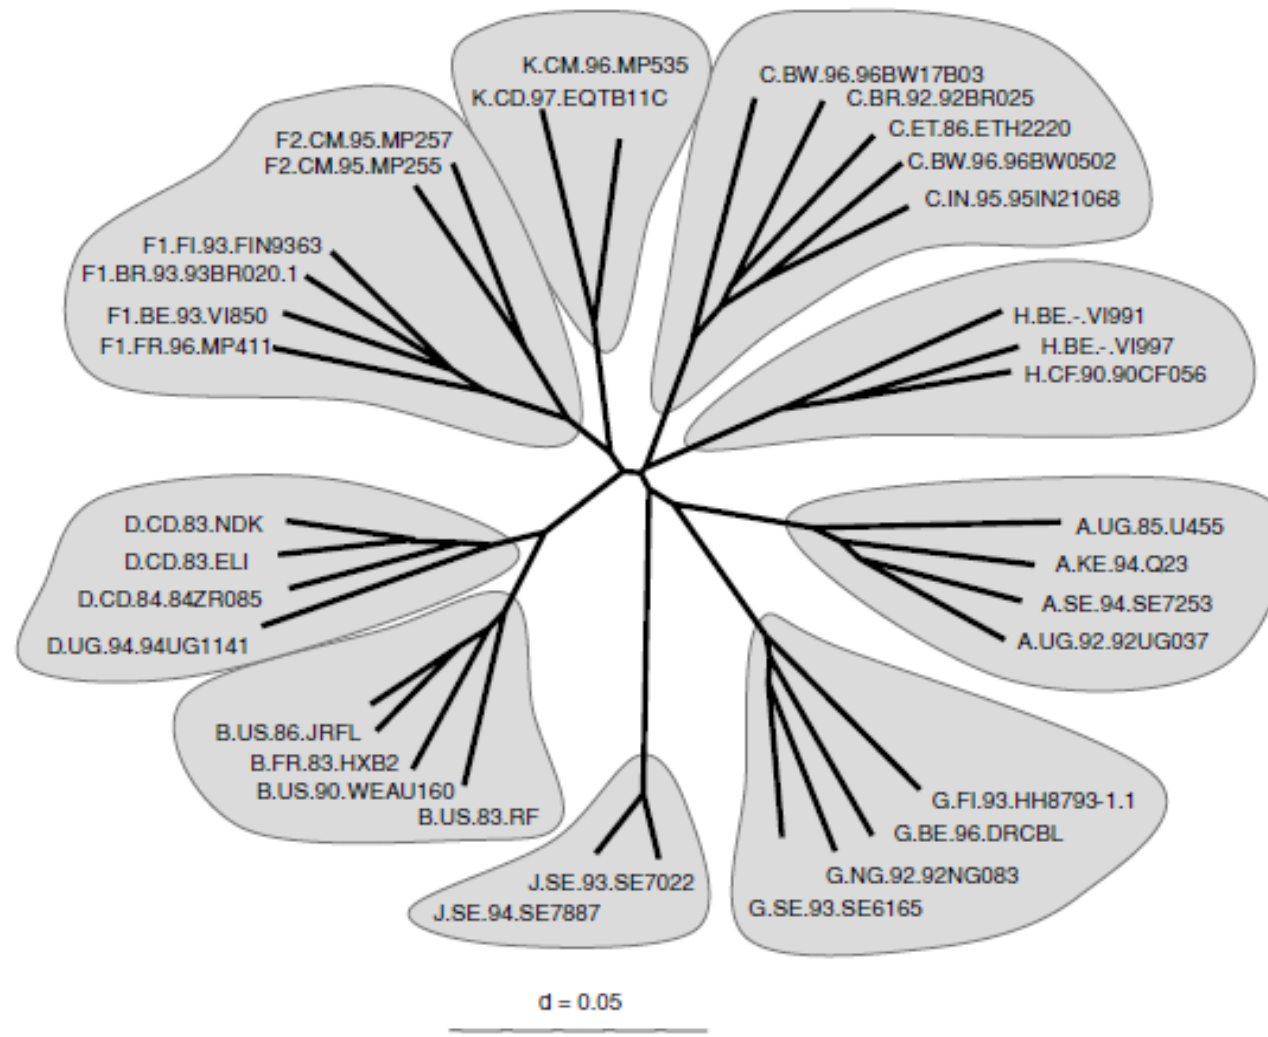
K.CM.96.MP535
K.CD.97.EQTB11C

C.BW.96.96BW17B03
C.BR.92.92BR025
C.ET.86.ETH2220
C.BW.96.96BW0502
C.IN.95.95IN21068

F2.CM.95.MP257
F2.CM.95.MP255

F1.FI.93.FIN9363
F1.BR.93.93BR020.1
F1.BE.93.VI850
F1.FR.96.MP411

H.BE.-.VI991
H.BE.-.VI997
H.CF.90.90CF056

D.CD.83.NDK
D.CD.83.ELI
D.CD.84.84ZR085
D.UG.94.94UG1141

A.UG.85.U455
A.KE.94.Q23
A.SE.94.SE7253
A.UG.92.92UG037

B.US.86.JRFL
B.FR.83.HXB2
B.US.90.WEAU160
B.US.83.RF

G.FI.93.HH8793-1.1
G.BE.96.DRCBL
G.NG.92.92NG083
G.SE.93.SE6165

J.SE.93.SE7022
J.SE.94.SE7887

d = 0.05